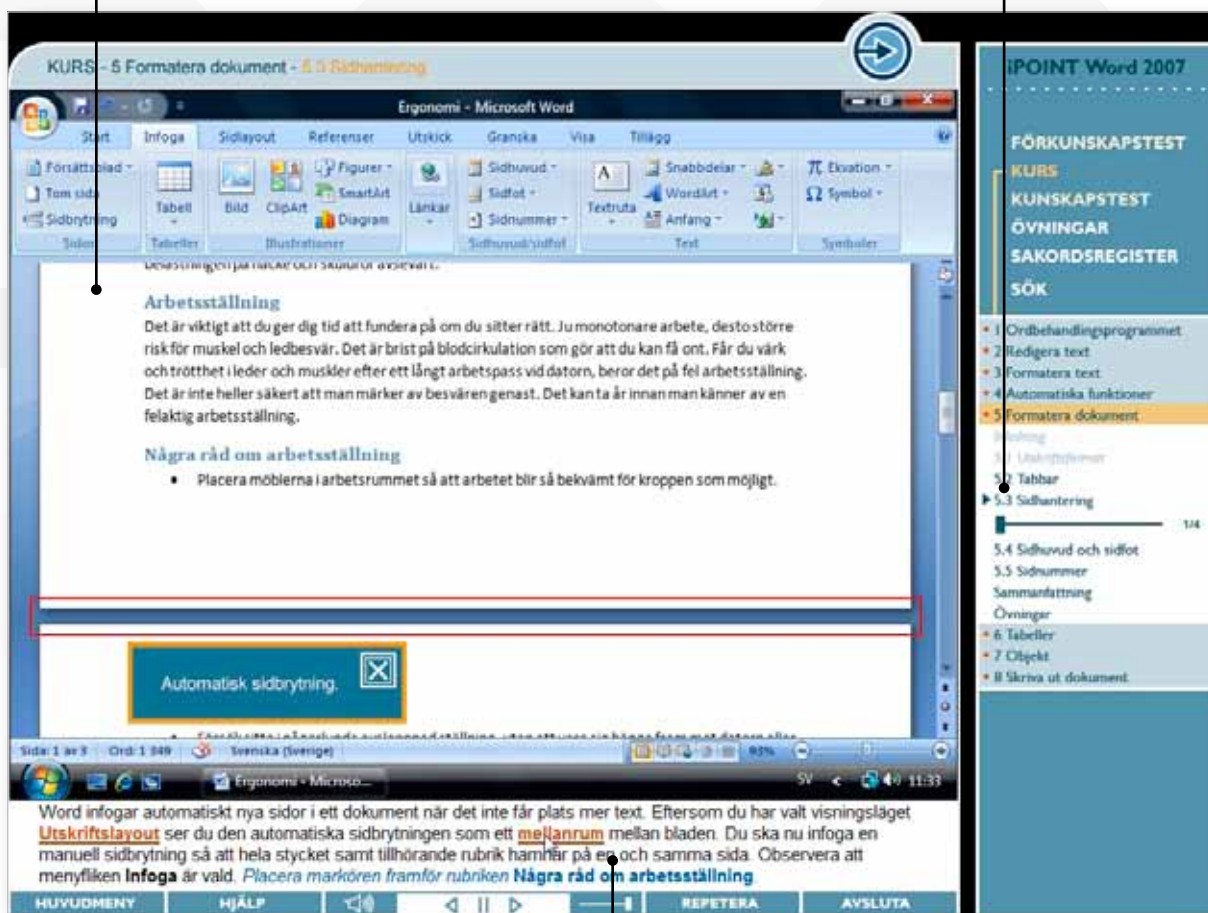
KURS - 5 Formatera dokument - 5.3 Sidhantering

Ergonomi - Microsoft Word

Start Infoga Sidlayout Referenser Utskick Granska Visa Tillägg

Försättsblad Tom sida Sidbrytning Sidor
Tabell Tabeller
Bild ClipArt Figurer SmartArt Diagram Illustrationer
Länkar
Sidhuvud Sidfot Sidnummer Sidhuvud/sidfot
Textruta Snabbdelar WordArt Anfang Text
Ekvation Symbol Symboler

Arbetsställning
Det är viktigt att du ger dig tid att fundera på om du sitter rätt. Ju monotonare arbete, desto större risk för muskel och ledbesvär. Det är brist på blodcirkulation som gör att du kan få ont. Får du värk och trötthet i leder och muskler efter ett långt arbetspass vid datorn, beror det på fel arbetsställning. Det är inte heller säkert att man märker av besvären genast. Det kan ta år innan man känner av en felaktig arbetsställning.

Några råd om arbetsställning
• Placera möblerna i arbetsrummet så att arbetet blir så bekvämt för kroppen som möjligt.

Automatisk sidbrytning.

Sida: 1 av 3 Ord: 1 349 Svenska (Sverige) 93%

Ergonomi - Microso... SV 11:33

Word infogar automatiskt nya sidor i ett dokument när det inte får plats mer text. Eftersom du har valt visningsläget Utskriftslayout ser du den automatiska sidbrytningen som ett mellanrum mellan bladen. Du ska nu infoga en manuell sidbrytning så att hela stycket samt tillhörande rubrik hamnar på en och samma sida. Observera att menyfliken Infoga är vald. Placera markören framför rubriken Några råd om arbetsställning.

HUVUDMENY HJÄLP REPETERA AVSLUTA

iPOINT Word 2007

FÖRKUNSKAPSTEST
KURS
KUNSKAPSTEST
ÖVNINGAR
SAKORDSREGISTER
SÖK

• 1 Ordbehandlingsprogrammet
• 2 Redigera text
• 3 Formatera text
• 4 Automatiska funktioner
• 5 Formatera dokument
Inledning
5.1 Utskriftsformat
5.2 Tabbar
5.3 Sidhantering
1/4
5.4 Sidhuvud och sidfot
5.5 Sidnummer
Sammanfattning
Övningar
• 6 Tabeller
• 7 Objekt
• 8 Skriva ut dokument